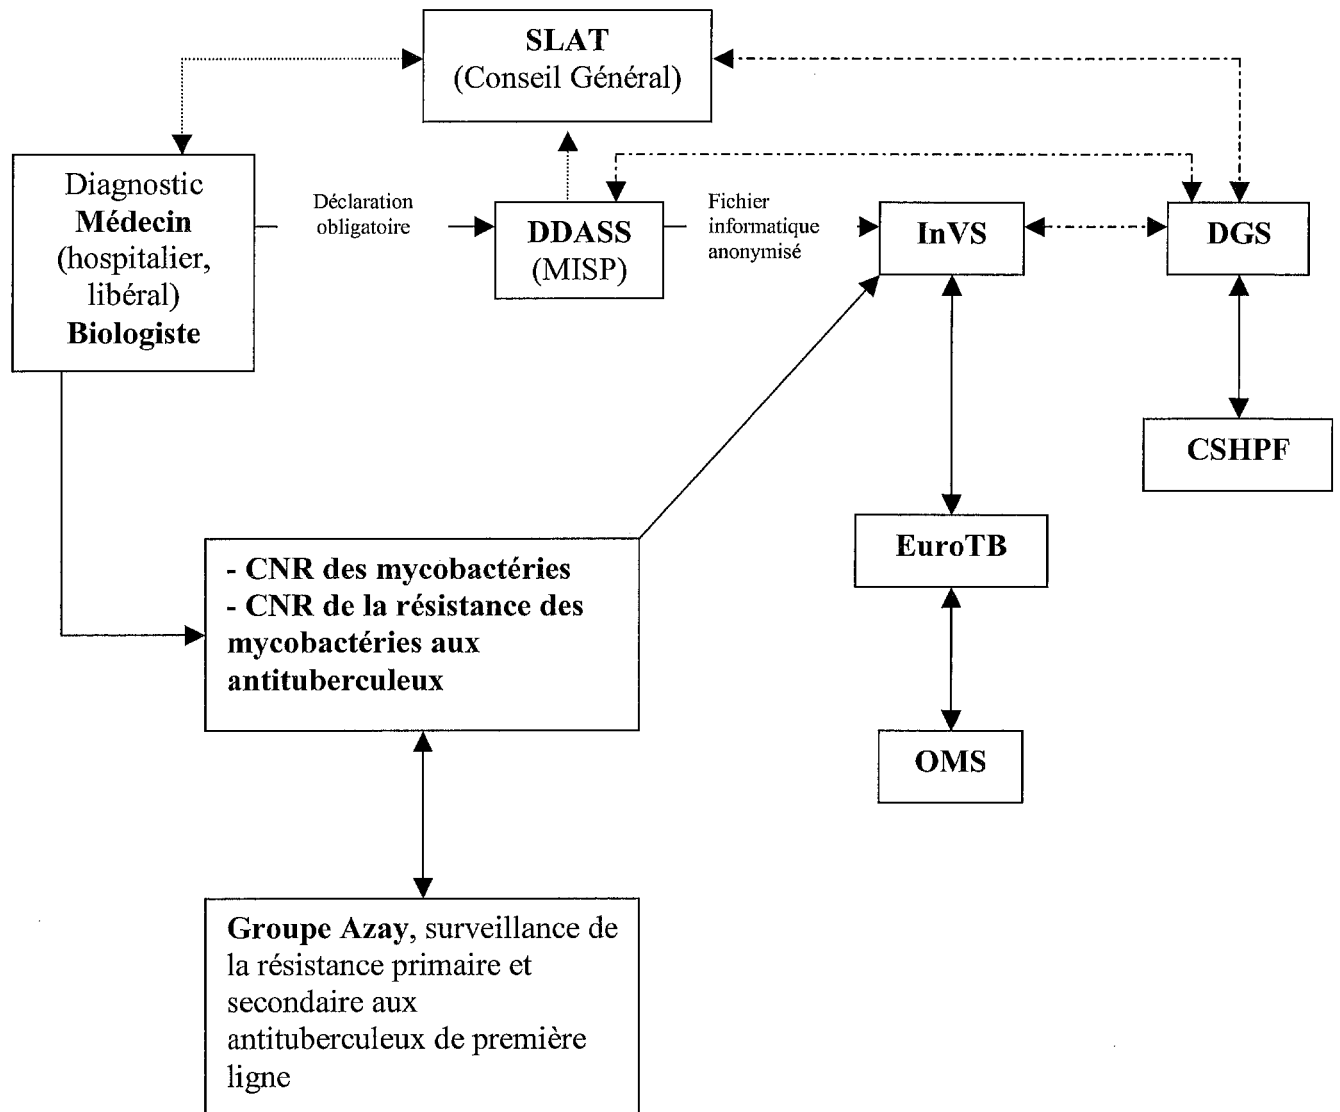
SLAT
(Conseil Général)

Diagnostic
Médecin
(hospitalier, libéral)
Biologiste

Déclaration obligatoire

DDASS
(MISP)

Fichier informatique anonymisé

InVS

DGS

CSHPF

EuroTB

OMS

- CNR des mycobactéries
- CNR de la résistance des mycobactéries aux antituberculeux

Groupe Azay, surveillance de la résistance primaire et secondaire aux antituberculeux de première ligne